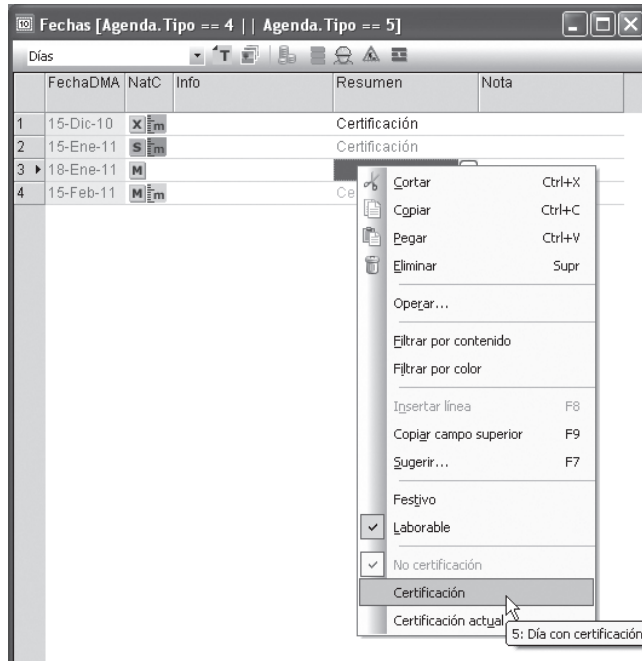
Fechas [Agenda.Tipo == 4 || Agenda.Tipo == 5]

Días

|   | FechaDMA | NatC | Info | Resumen | Nota |
|---|---|---|---|---|---|
| 1 | 15-Dic-10 | X m |  | Certificación |  |
| 2 | 15-Ene-11 | S m |  | Certificación |  |
| 3 | 18-Ene-11 | M |  |  |  |
| 4 | 15-Feb-11 | M m |  | Ce |  |

Cortar Ctrl+X
Copiar Ctrl+C
Pegar Ctrl+V
Eliminar Supr
Operar...
Filtrar por contenido
Filtrar por color
Insertar línea F8
Copiar campo superior F9
Sugerir... F7
Festivo
Laborable
No certificación
Certificación
Certificación actual
5: Día con certificación